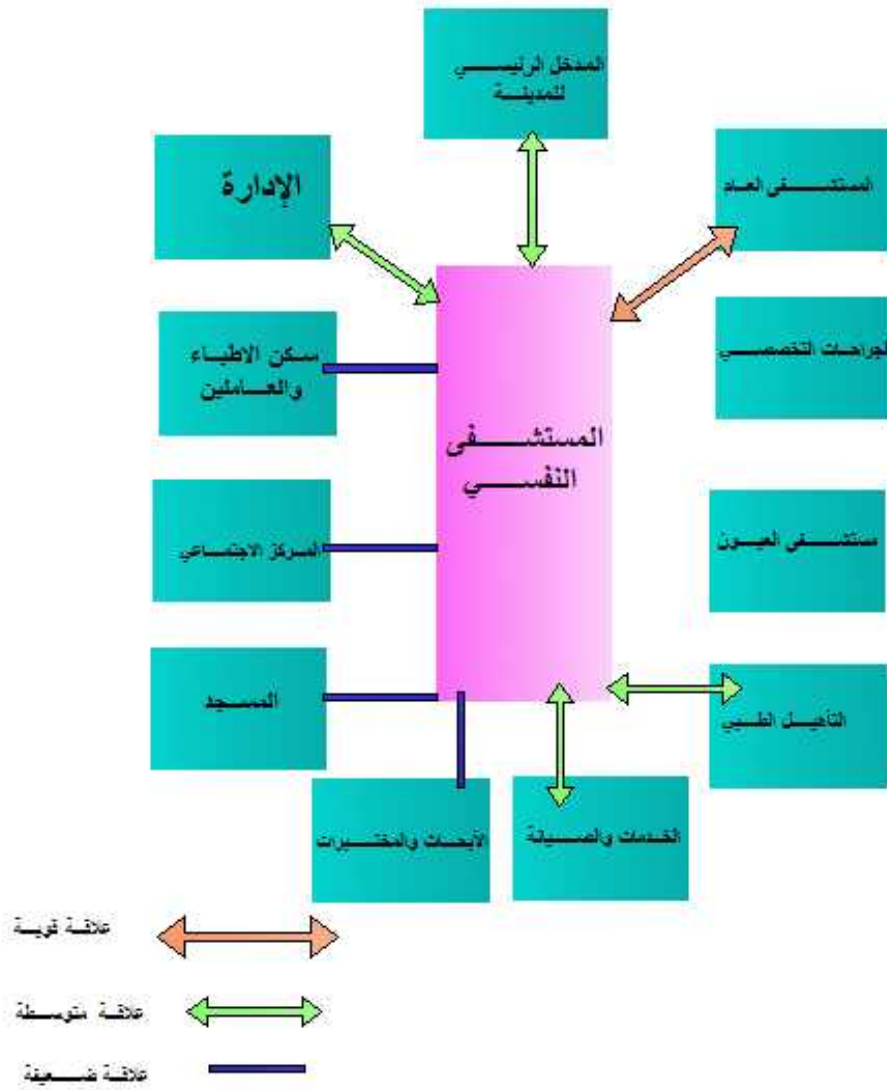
المدخل الرئيســـي للمدينـــة

الإدارة

المستشـــفى العـام

سكن الاطبـاء والعـــاملين

الجراحات التخصصـــي

المستشـــفى النفســـي

المركز الاجتمـاعي

مستشـــفى العيــون

المسـجد

التأهيــل الطـبي

الأبحــاث والمختــبرات

الخدمات والصــيانة

علاقــة قويــة

علاقــة متوســطة

علاقــة ضــعيفة